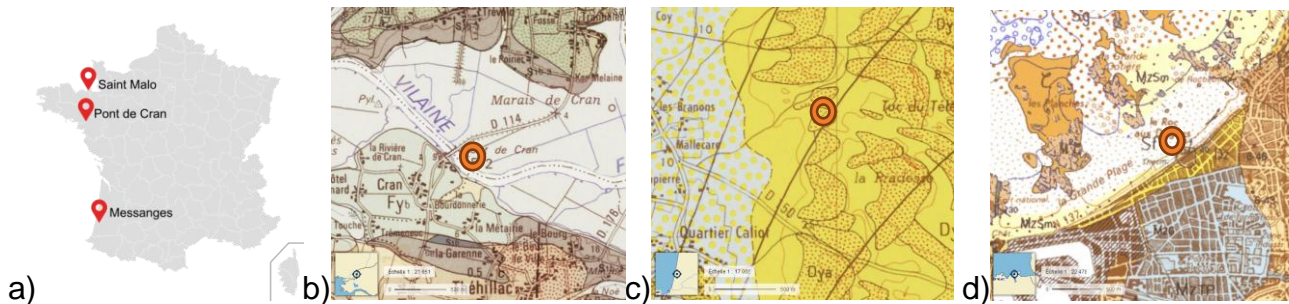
Saint Malo
Pont de Cran
Messanges
a)

VILAINE
Marais de Cran
D 114
de Cran
la Rivière de Cran
Cran
Fyb
Bourdonnerie
la Métairie
la Garenne
D 176
éhillac
Echelle 1 : 27 851
b)

les Branons
Mallecare
Quartier Caliot
Dya
la Pradeau
Toc du Tété
Dy
Echelle 1 : 17 085
c)

MzSm
la Grande Plage
Echelle 1 : 22 476
d)